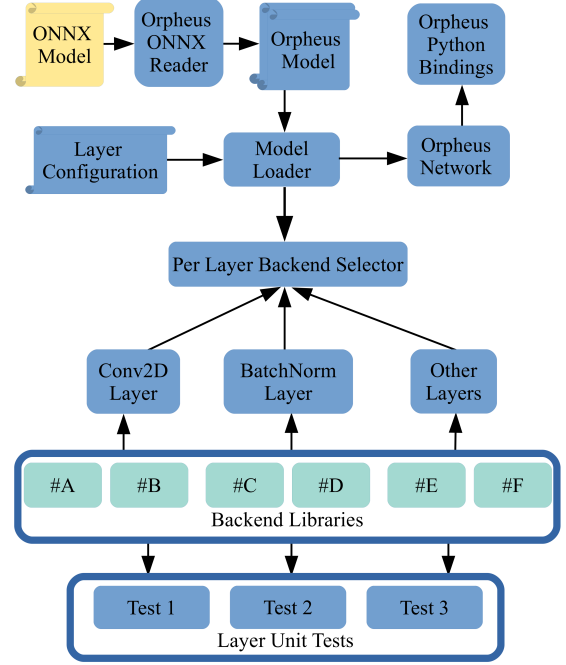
ONNX Model

Orpheus ONNX Reader

Orpheus Model

Orpheus Python Bindings

Layer Configuration

Model Loader

Orpheus Network

Per Layer Backend Selector

Conv2D Layer

BatchNorm Layer

Other Layers

#A

#B

#C

#D

#E

#F

Backend Libraries

Test 1

Test 2

Test 3

Layer Unit Tests